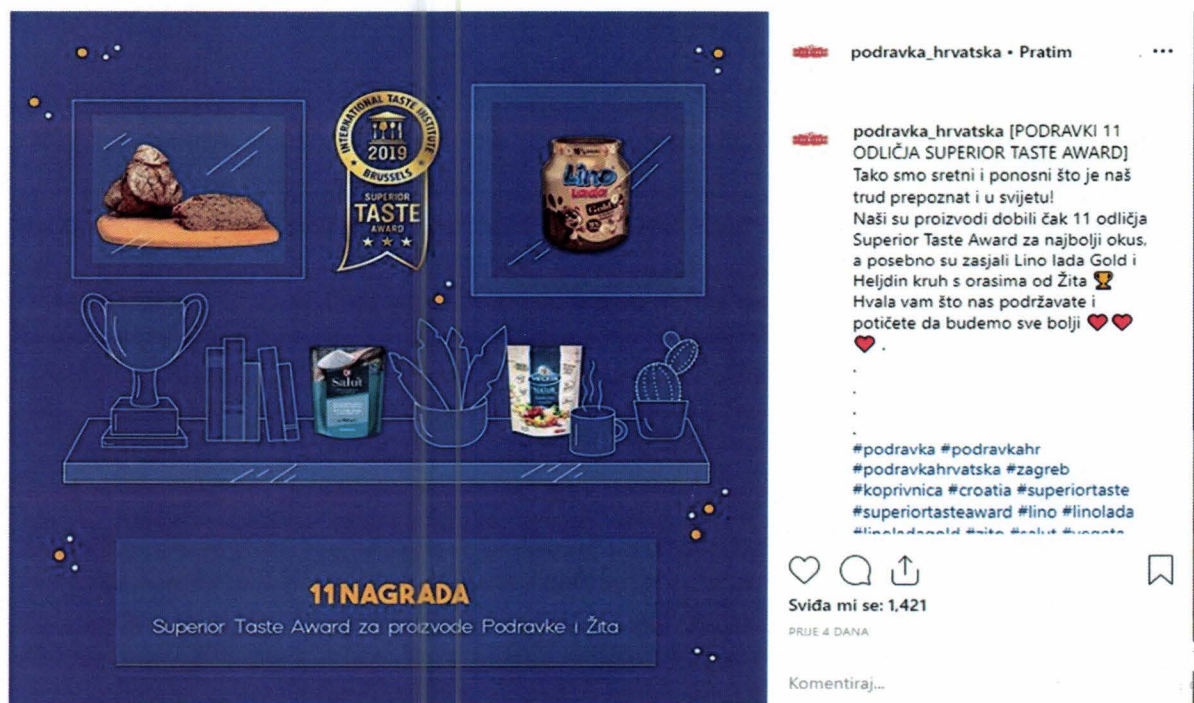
INTERNATIONAL TASTE INSTITUTE
2019
BRUSSELS
SUPERIOR
TASTE
AWARD

Lino lada
Gold

Salut

11 NAGRADA
Superior Taste Award za proizvode Podravke i Žita

podravka_hrvatska • Pratim

podravka_hrvatska [PODRAVKI 11 ODLIČJA SUPERIOR TASTE AWARD]
Tako smo sretni i ponosni što je naš trud prepoznat i u svijetu!
Naši su proizvodi dobili čak 11 odličja Superior Taste Award za najbolji okus, a posebno su zasjali Lino lada Gold i Heljdin kruh s orasima od Žita 🏆
Hvala vam što nas podržavate i potičete da budemo sve bolji ❤❤❤.
.
.
.
.
#podravka #podravkahr #podravkahrvatska #zagreb #koprivnica #croatia #superiortaste #superiortasteaward #lino #linolada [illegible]

Sviđa mi se: 1,421
PRIJE 4 DANA

Komentiraj...